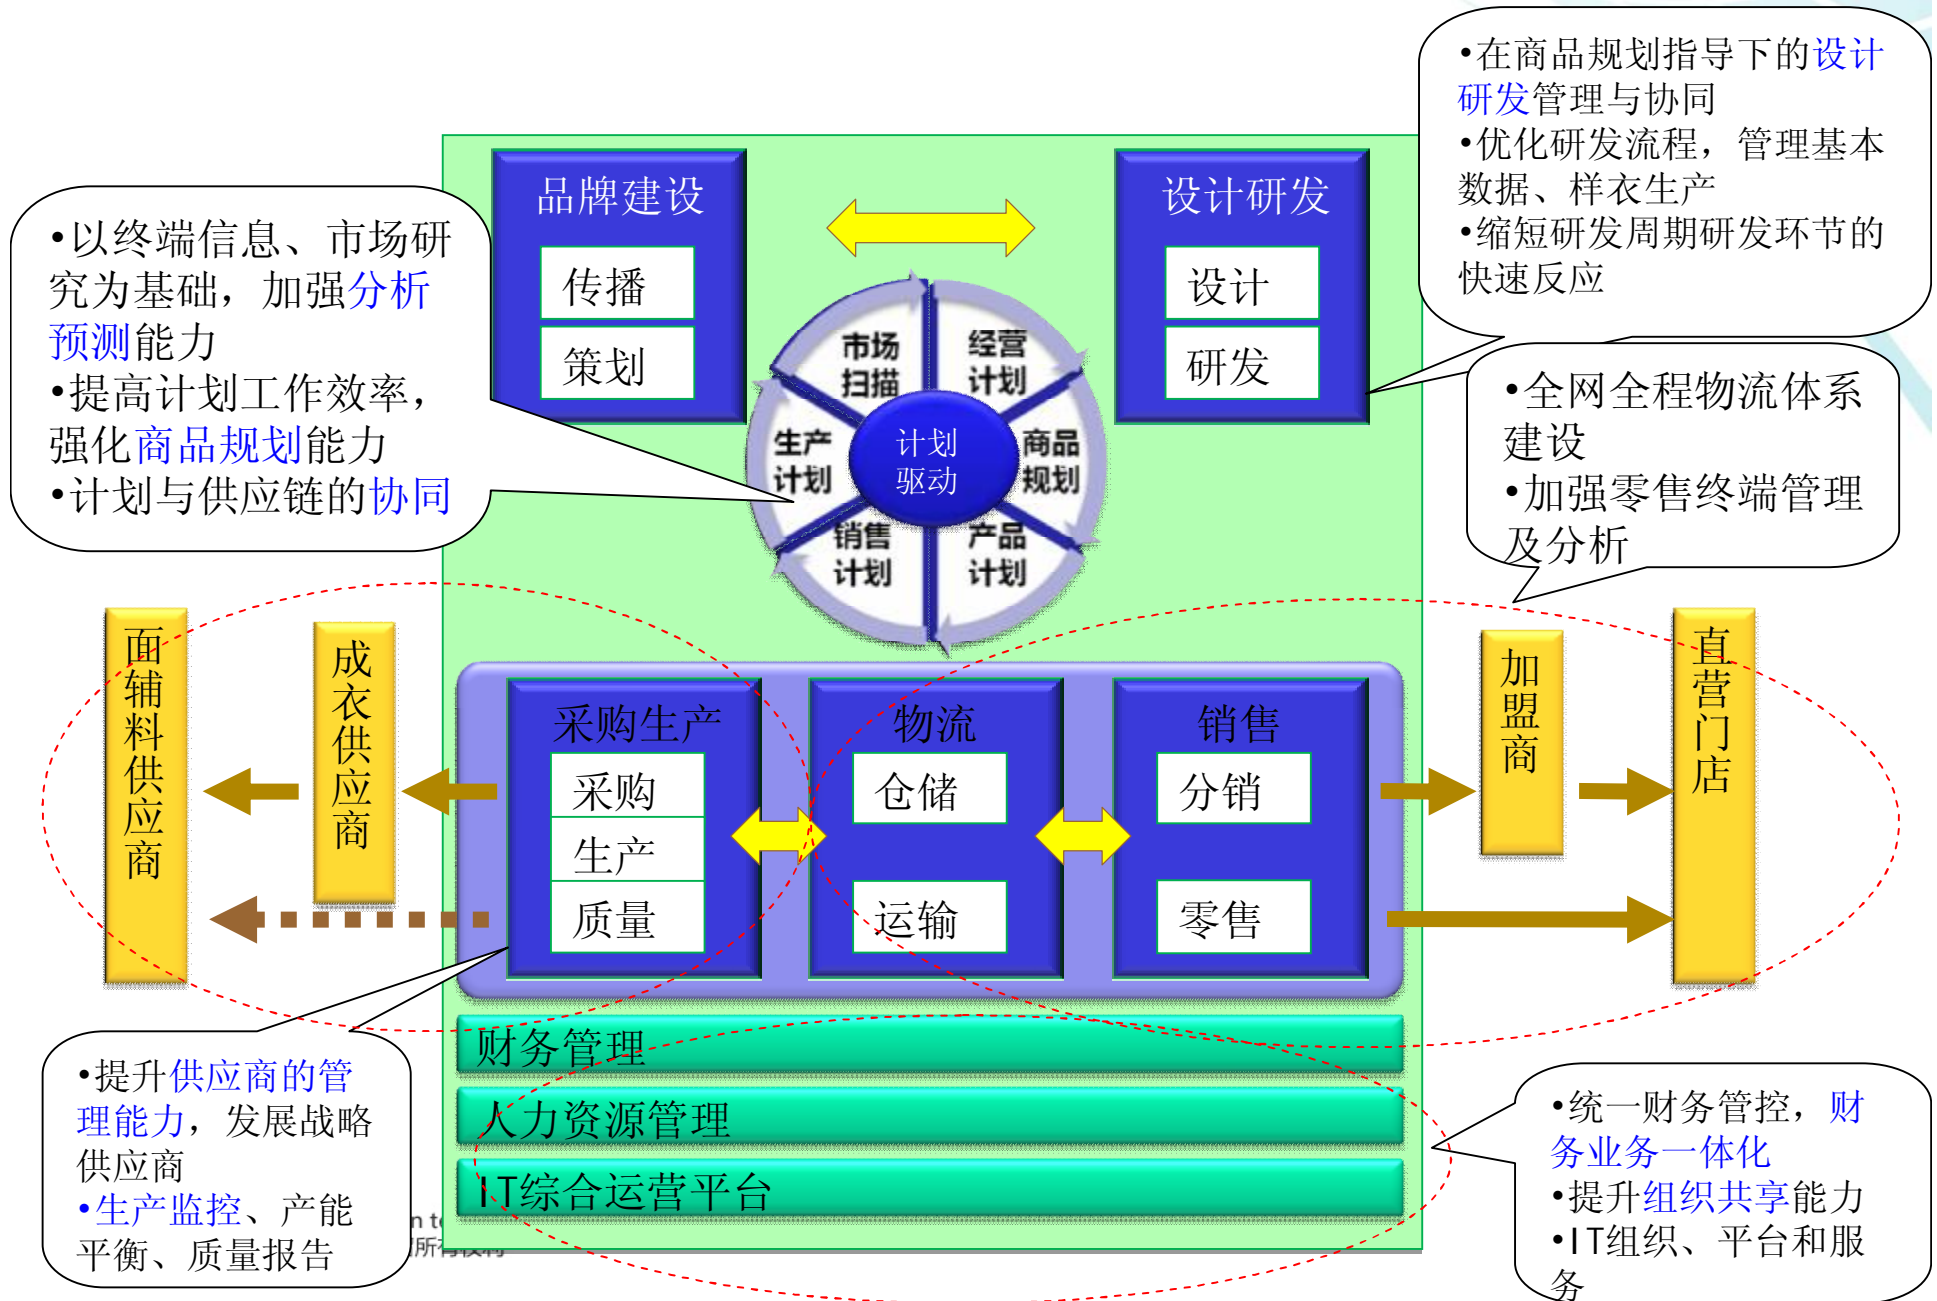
•以终端信息、市场研究为基础，加强分析预测能力
•提高计划工作效率，强化商品规划能力
•计划与供应链的协同

品牌建设
传播
策划

市场扫描
经营计划
生产计划
计划驱动
商品规划
销售计划
产品计划

设计研发
设计
研发

•在商品规划指导下的设计研发管理与协同
•优化研发流程，管理基本数据、样衣生产
•缩短研发周期研发环节的快速反应

•全网全程物流体系建设
•加强零售终端管理及分析

面辅料供应商

成衣供应商

采购生产
采购
生产
质量

物流
仓储
运输

销售
分销
零售

加盟商

直营门店

财务管理
人力资源管理
IT综合运营平台

•提升供应商的管理能力，发展战略供应商
•生产监控、产能平衡、质量报告

•统一财务管控，财务业务一体化
•提升组织共享能力
•IT组织、平台和服务